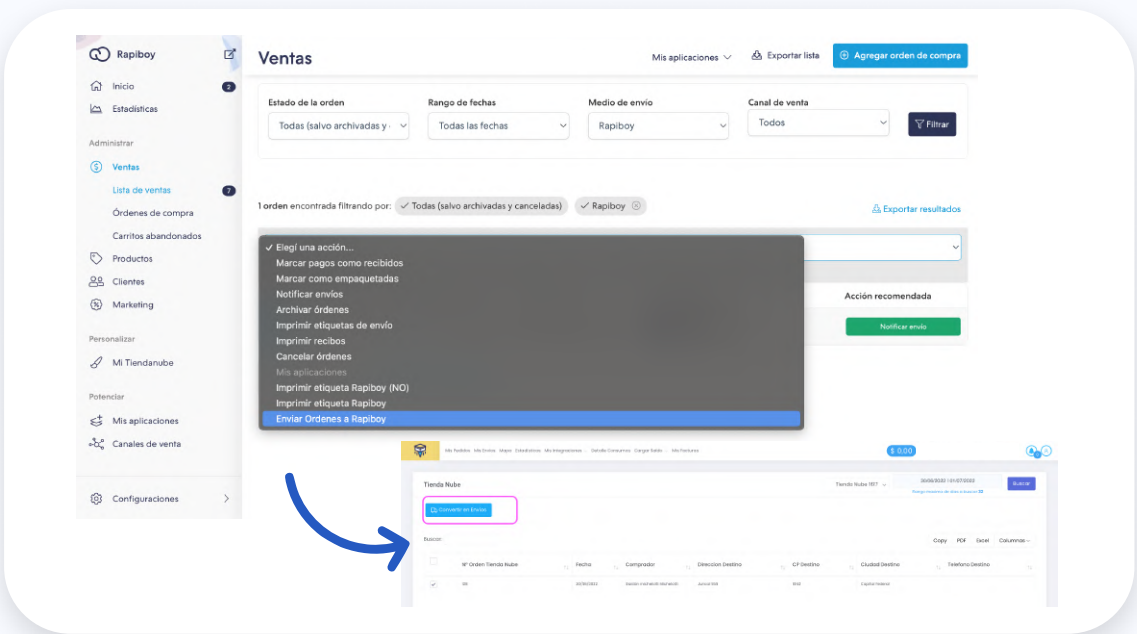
Rapiboy

Inicio 2
Estadísticas

Administrar
Ventas
Lista de ventas 7
Órdenes de compra
Carritos abandonados
Productos
Clientes
Marketing

Personalizar
Mi Tiendanube

Potenciar
Mis aplicaciones
Canales de venta

Configuraciones

Ventas

Mis aplicaciones
Exportar lista
Agregar orden de compra

Estado de la orden
Todas (salvo archivadas y
Rango de fechas
Todas las fechas
Medio de envío
Rapiboy
Canal de venta
Todos
Filtrar

1 orden encontrada filtrando por: Todas (salvo archivadas y canceladas) Rapiboy

Exportar resultados

✓ Elegí una acción...
Marcar pagos como recibidos
Marcar como empaquetadas
Notificar envíos
Archivar órdenes
Imprimir etiquetas de envío
Imprimir recibos
Cancelar órdenes
Mis aplicaciones
Imprimir etiqueta Rapiboy (NO)
Imprimir etiqueta Rapiboy
Enviar Ordenes a Rapiboy

Acción recomendada
Notificar envío

$ 0,00

Tienda Nube
Tienda Nube
Buscar
Convertir en Envíos
Buscar
Copy PDF Excel Columnas
Nº Orden Tienda Nube | Fecha | Comprador | Direccion Destino | CP Destino | Ciudad Destino | Telefono Destino